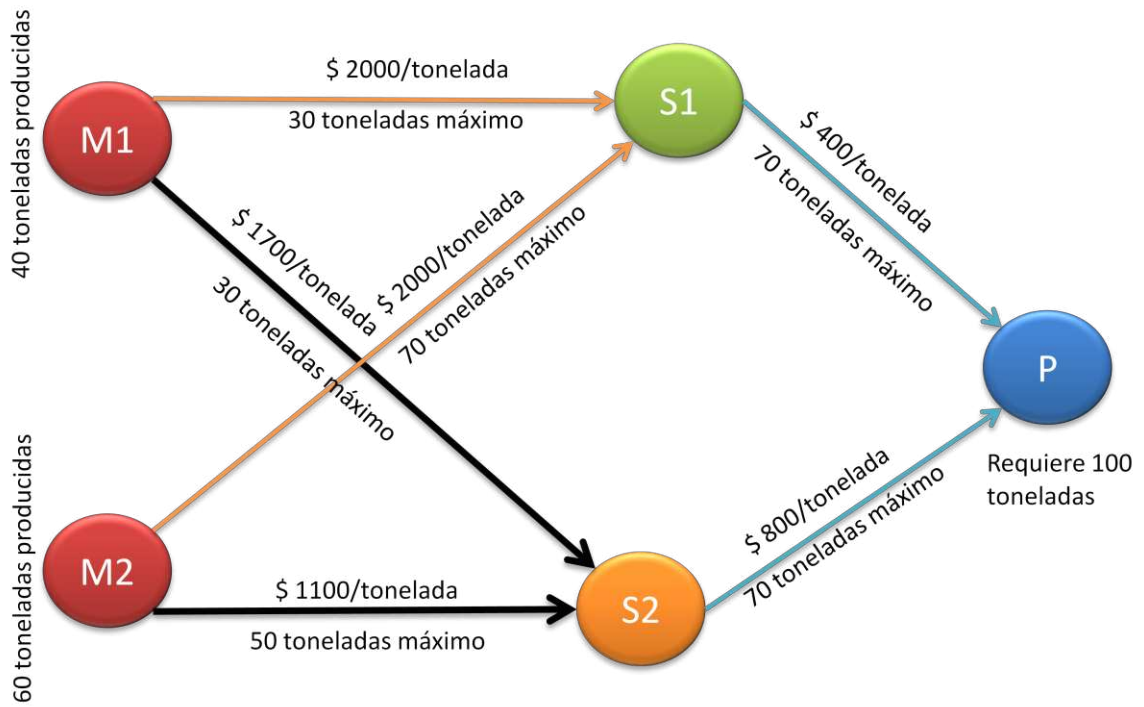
40 toneladas producidas

M1

$ 2000/tonelada

30 toneladas máximo

S1

$ 400/tonelada

70 toneladas máximo

$ 1700/tonelada

30 toneladas máximo

$ 2000/tonelada

70 toneladas máximo

P

Requiere 100 toneladas

60 toneladas producidas

M2

$ 1100/tonelada

50 toneladas máximo

S2

$ 800/tonelada

70 toneladas máximo